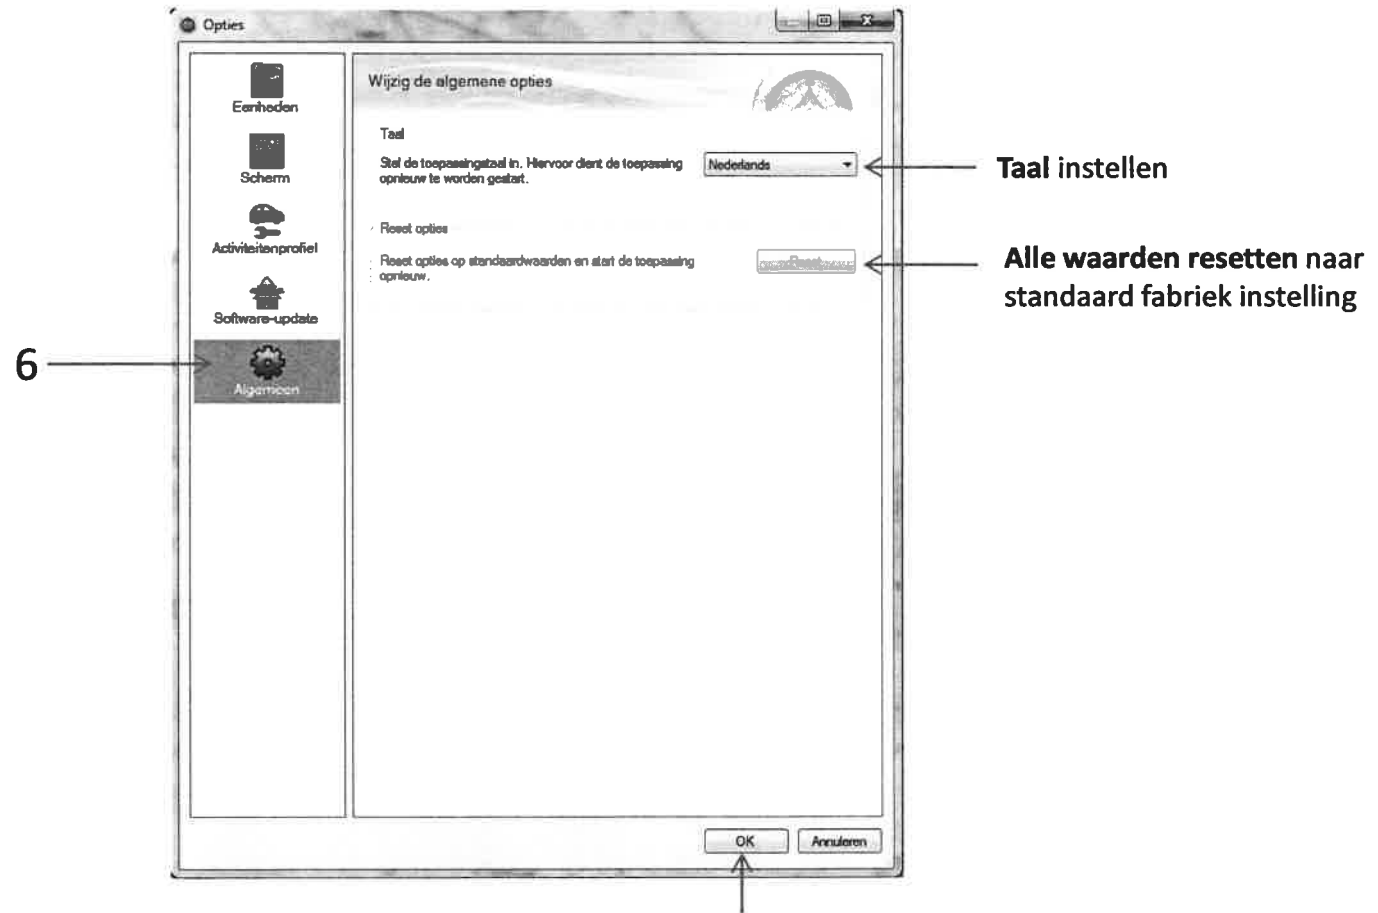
Opties

Eenheden

Scherm

Activiteitenprofiel

Software-update

Algemeen

6

Wijzig de algemene opties

Taal

Stel de toepassingstaal in. Hiervoor dient de toepassing opnieuw te worden gestart.

Nederlands

Taal instellen

Reset opties

Reset opties op standaardwaarden en start de toepassing opnieuw.

Reset

Alle waarden resetten naar standaard fabriek instelling

OK

Annuleren